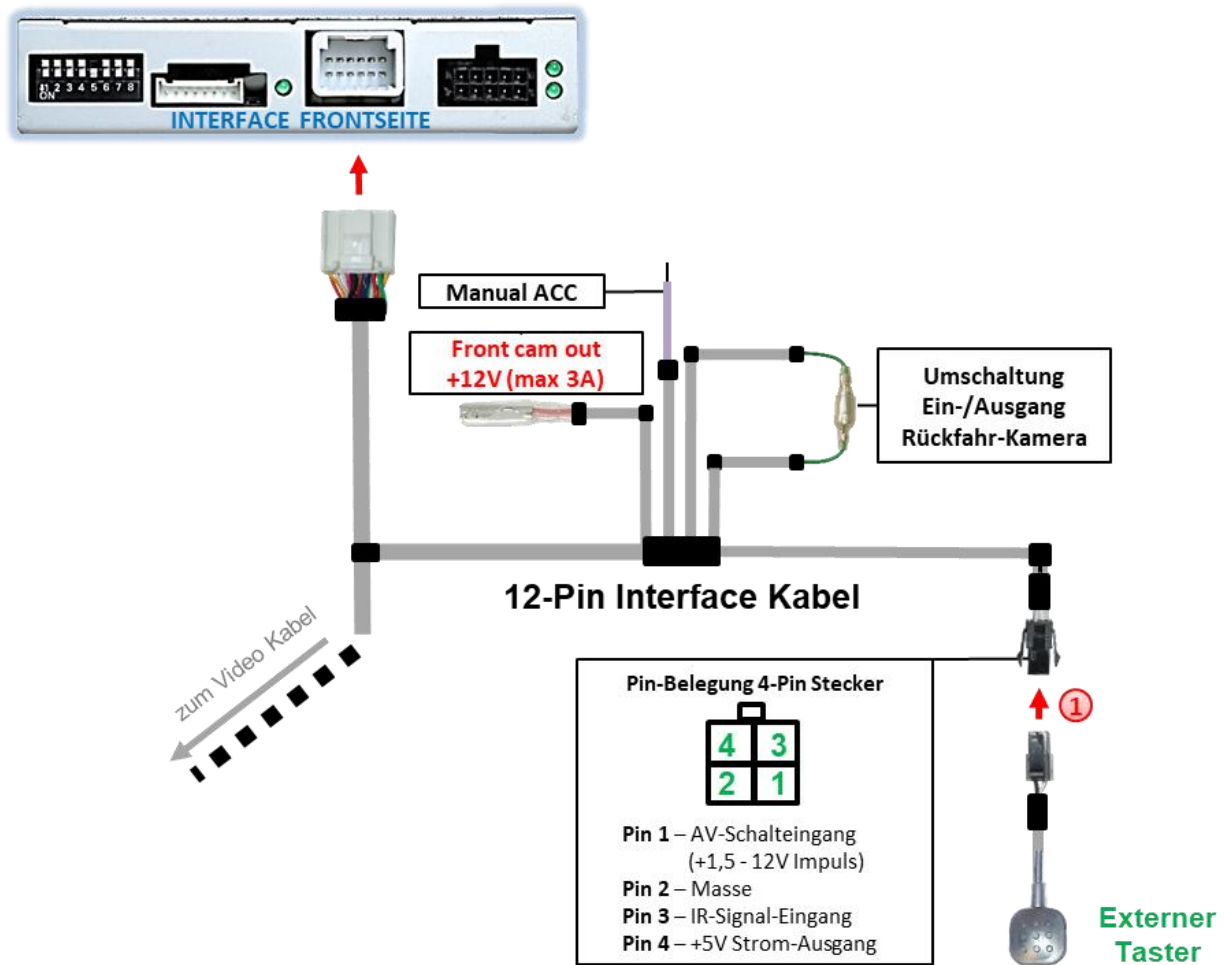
ON 1 2 3 4 5 6 7 8

INTERFACE FRONTSEITE

Manual ACC

Front cam out
+12V (max 3A)

Umschaltung
Ein-/Ausgang
Rückfahr-Kamera

12-Pin Interface Kabel

zum Video Kabel

Pin-Belegung 4-Pin Stecker

| 4 | 3 |
|---|---|
| 2 | 1 |

Pin 1 – AV-Schalteingang (+1,5 - 12V Impuls)
Pin 2 – Masse
Pin 3 – IR-Signal-Eingang
Pin 4 – +5V Strom-Ausgang

1

Externer Taster